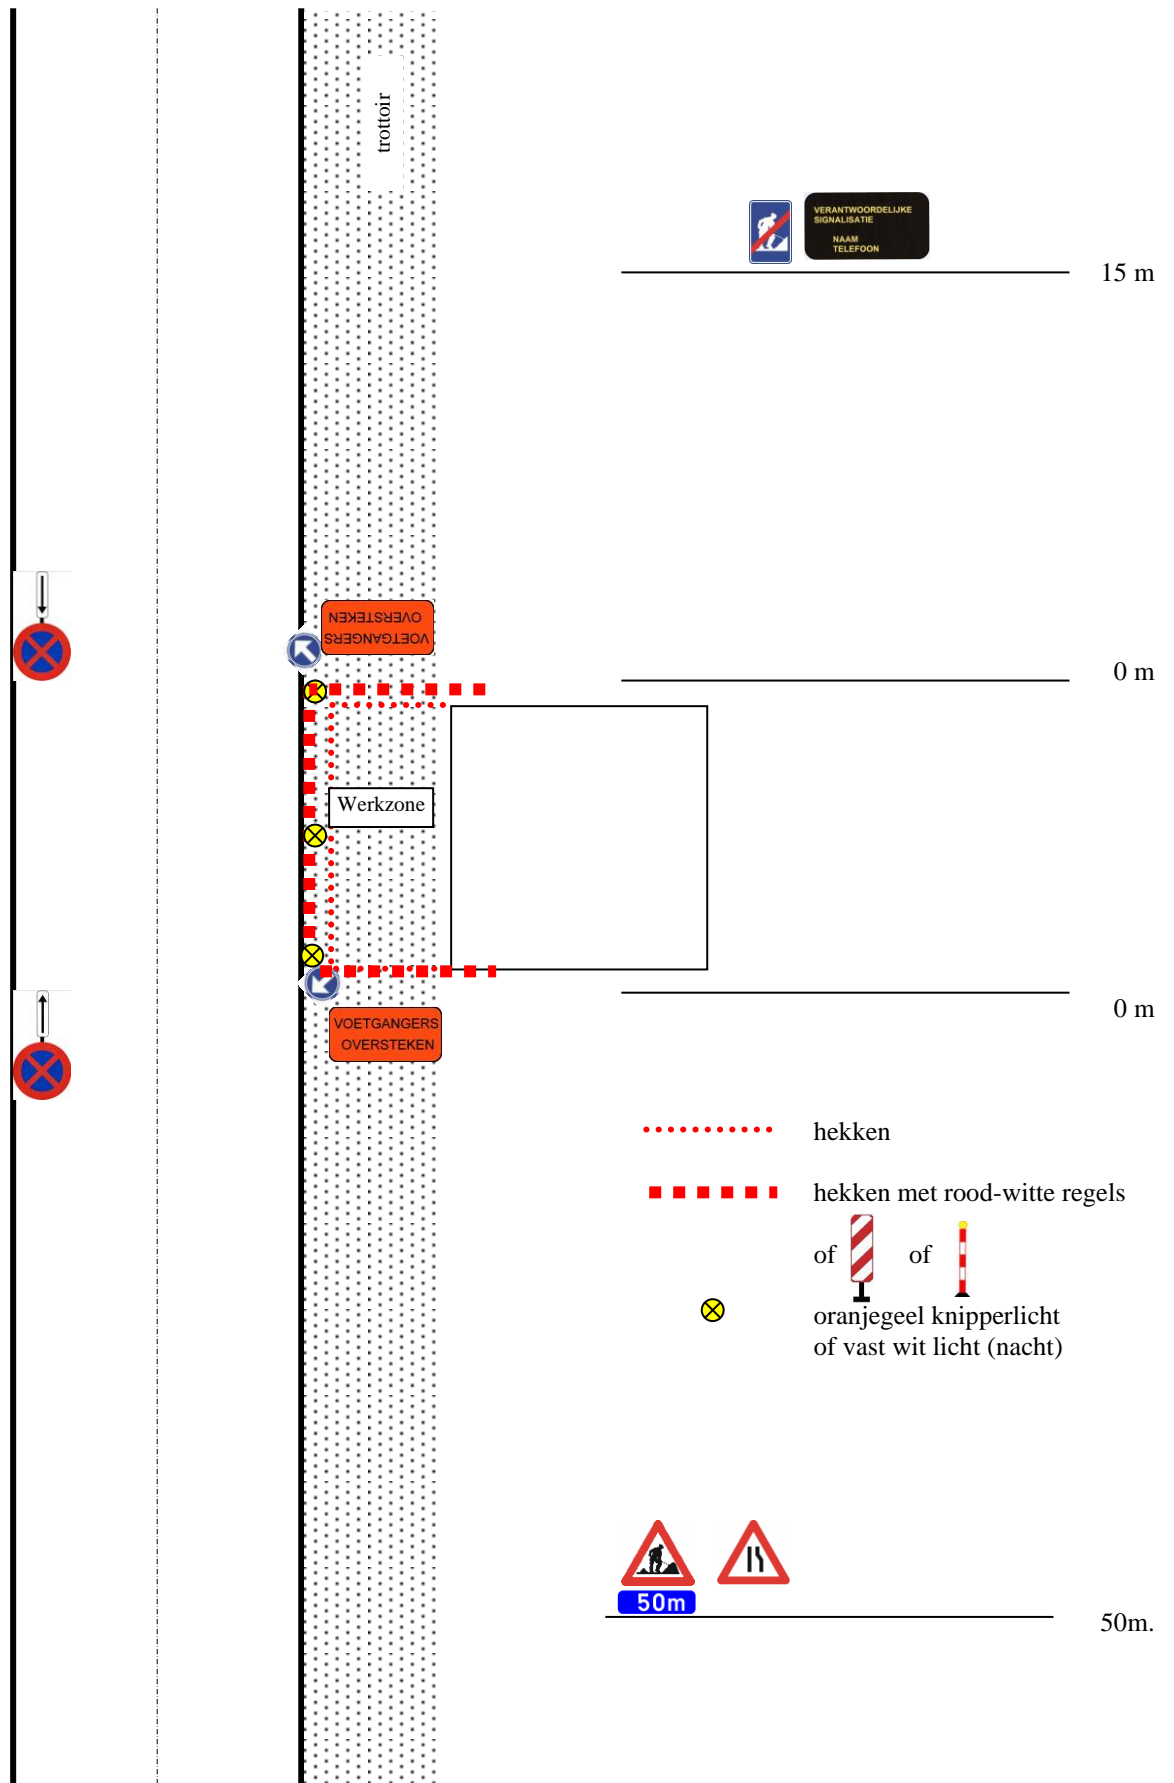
trottoir

VERANTWOORDELIJKE SIGNALISATIE
NAAM
TELEFOON

15 m

VOETGANGERS OVERSTEKEN

0 m

Werkzone

0 m

VOETGANGERS OVERSTEKEN

hekken

hekken met rood-witte regels

of of

oranjegeel knipperlicht of vast wit licht (nacht)

50m

50m.